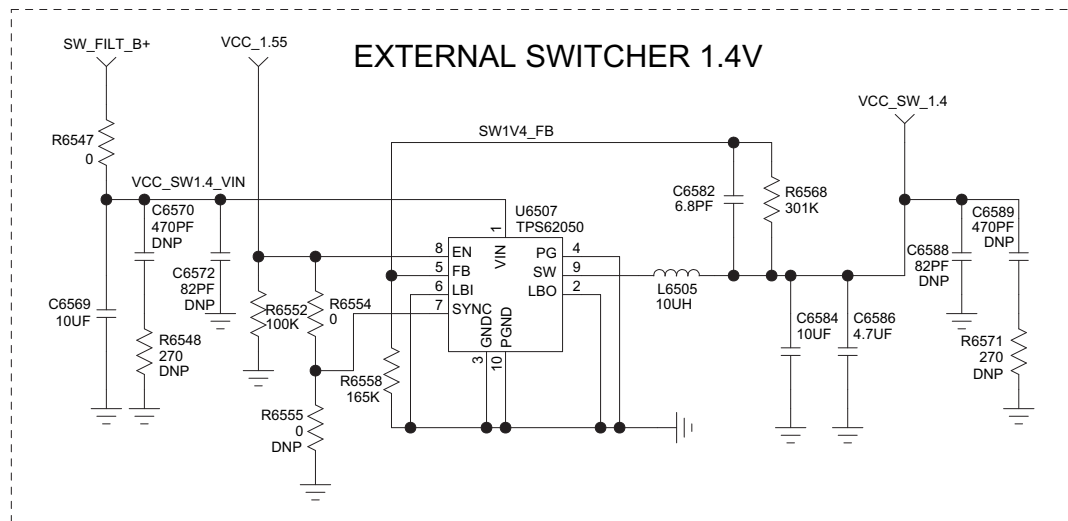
SW_FILT_B+
VCC_1.55
EXTERNAL SWITCHER 1.4V
VCC_SW_1.4
SW1V4_FB
R6547
0
VCC_SW1.4_VIN
C6570
470PF
DNP
U6507
TPS62050
C6582
6.8PF
R6568
301K
C6589
470PF
DNP
C6588
82PF
DNP
C6572
82PF
DNP
8 EN
5 FB
6 LBI
7 SYNC
VIN
1
PG 4
SW 9
LBO 2
GND
PGND
3
10
L6505
10UH
C6584
10UF
C6586
4.7UF
C6569
10UF
R6552
100K
R6554
0
R6548
270
DNP
R6558
165K
R6555
0
DNP
R6571
270
DNP